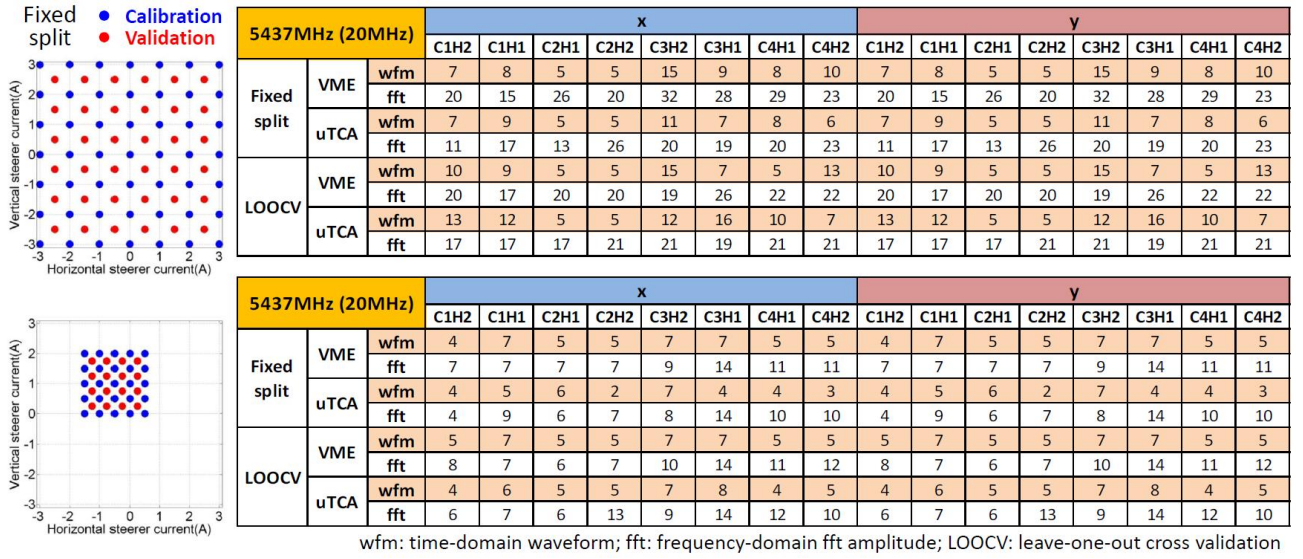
Fixed split
Calibration
Validation

Vertical steerer current(A)
3
2
1
0
-1
-2
-3
-3 -2 -1 0 1 2 3
Horizontal steerer current(A)

| 5437MHz (20MHz) | | | x | | | | | | | | y | | | | | | | |
|---|---|---|---|---|---|---|---|---|---|---|---|---|---|---|---|---|---|---|
| | | | C1H2 | C1H1 | C2H1 | C2H2 | C3H2 | C3H1 | C4H1 | C4H2 | C1H2 | C1H1 | C2H1 | C2H2 | C3H2 | C3H1 | C4H1 | C4H2 |
| Fixed split | VME | wfm | 7 | 8 | 5 | 5 | 15 | 9 | 8 | 10 | 7 | 8 | 5 | 5 | 15 | 9 | 8 | 10 |
| | | fft | 20 | 15 | 26 | 20 | 32 | 28 | 29 | 23 | 20 | 15 | 26 | 20 | 32 | 28 | 29 | 23 |
| | uTCA | wfm | 7 | 9 | 5 | 5 | 11 | 7 | 8 | 6 | 7 | 9 | 5 | 5 | 11 | 7 | 8 | 6 |
| | | fft | 11 | 17 | 13 | 26 | 20 | 19 | 20 | 23 | 11 | 17 | 13 | 26 | 20 | 19 | 20 | 23 |
| LOOCV | VME | wfm | 10 | 9 | 5 | 5 | 15 | 7 | 5 | 13 | 10 | 9 | 5 | 5 | 15 | 7 | 5 | 13 |
| | | fft | 20 | 17 | 20 | 20 | 19 | 26 | 22 | 22 | 20 | 17 | 20 | 20 | 19 | 26 | 22 | 22 |
| | uTCA | wfm | 13 | 12 | 5 | 5 | 12 | 16 | 10 | 7 | 13 | 12 | 5 | 5 | 12 | 16 | 10 | 7 |
| | | fft | 17 | 17 | 17 | 21 | 21 | 19 | 21 | 21 | 17 | 17 | 17 | 21 | 21 | 19 | 21 | 21 |

Vertical steerer current(A)
3
2
1
0
-1
-2
-3
-3 -2 -1 0 1 2 3
Horizontal steerer current(A)

| 5437MHz (20MHz) | | | x | | | | | | | | y | | | | | | | |
|---|---|---|---|---|---|---|---|---|---|---|---|---|---|---|---|---|---|---|
| | | | C1H2 | C1H1 | C2H1 | C2H2 | C3H2 | C3H1 | C4H1 | C4H2 | C1H2 | C1H1 | C2H1 | C2H2 | C3H2 | C3H1 | C4H1 | C4H2 |
| Fixed split | VME | wfm | 4 | 7 | 5 | 5 | 7 | 7 | 5 | 5 | 4 | 7 | 5 | 5 | 7 | 7 | 5 | 5 |
| | | fft | 7 | 7 | 7 | 7 | 9 | 14 | 11 | 11 | 7 | 7 | 7 | 7 | 9 | 14 | 11 | 11 |
| | uTCA | wfm | 4 | 5 | 6 | 2 | 7 | 4 | 4 | 3 | 4 | 5 | 6 | 2 | 7 | 4 | 4 | 3 |
| | | fft | 4 | 9 | 6 | 7 | 8 | 14 | 10 | 10 | 4 | 9 | 6 | 7 | 8 | 14 | 10 | 10 |
| LOOCV | VME | wfm | 5 | 7 | 5 | 5 | 7 | 7 | 5 | 5 | 5 | 7 | 5 | 5 | 7 | 7 | 5 | 5 |
| | | fft | 8 | 7 | 6 | 7 | 10 | 14 | 11 | 12 | 8 | 7 | 6 | 7 | 10 | 14 | 11 | 12 |
| | uTCA | wfm | 4 | 6 | 5 | 5 | 7 | 8 | 4 | 5 | 4 | 6 | 5 | 5 | 7 | 8 | 4 | 5 |
| | | fft | 6 | 7 | 6 | 13 | 9 | 14 | 12 | 10 | 6 | 7 | 6 | 13 | 9 | 14 | 12 | 10 |

wfm: time-domain waveform; fft: frequency-domain fft amplitude; LOOCV: leave-one-out cross validation